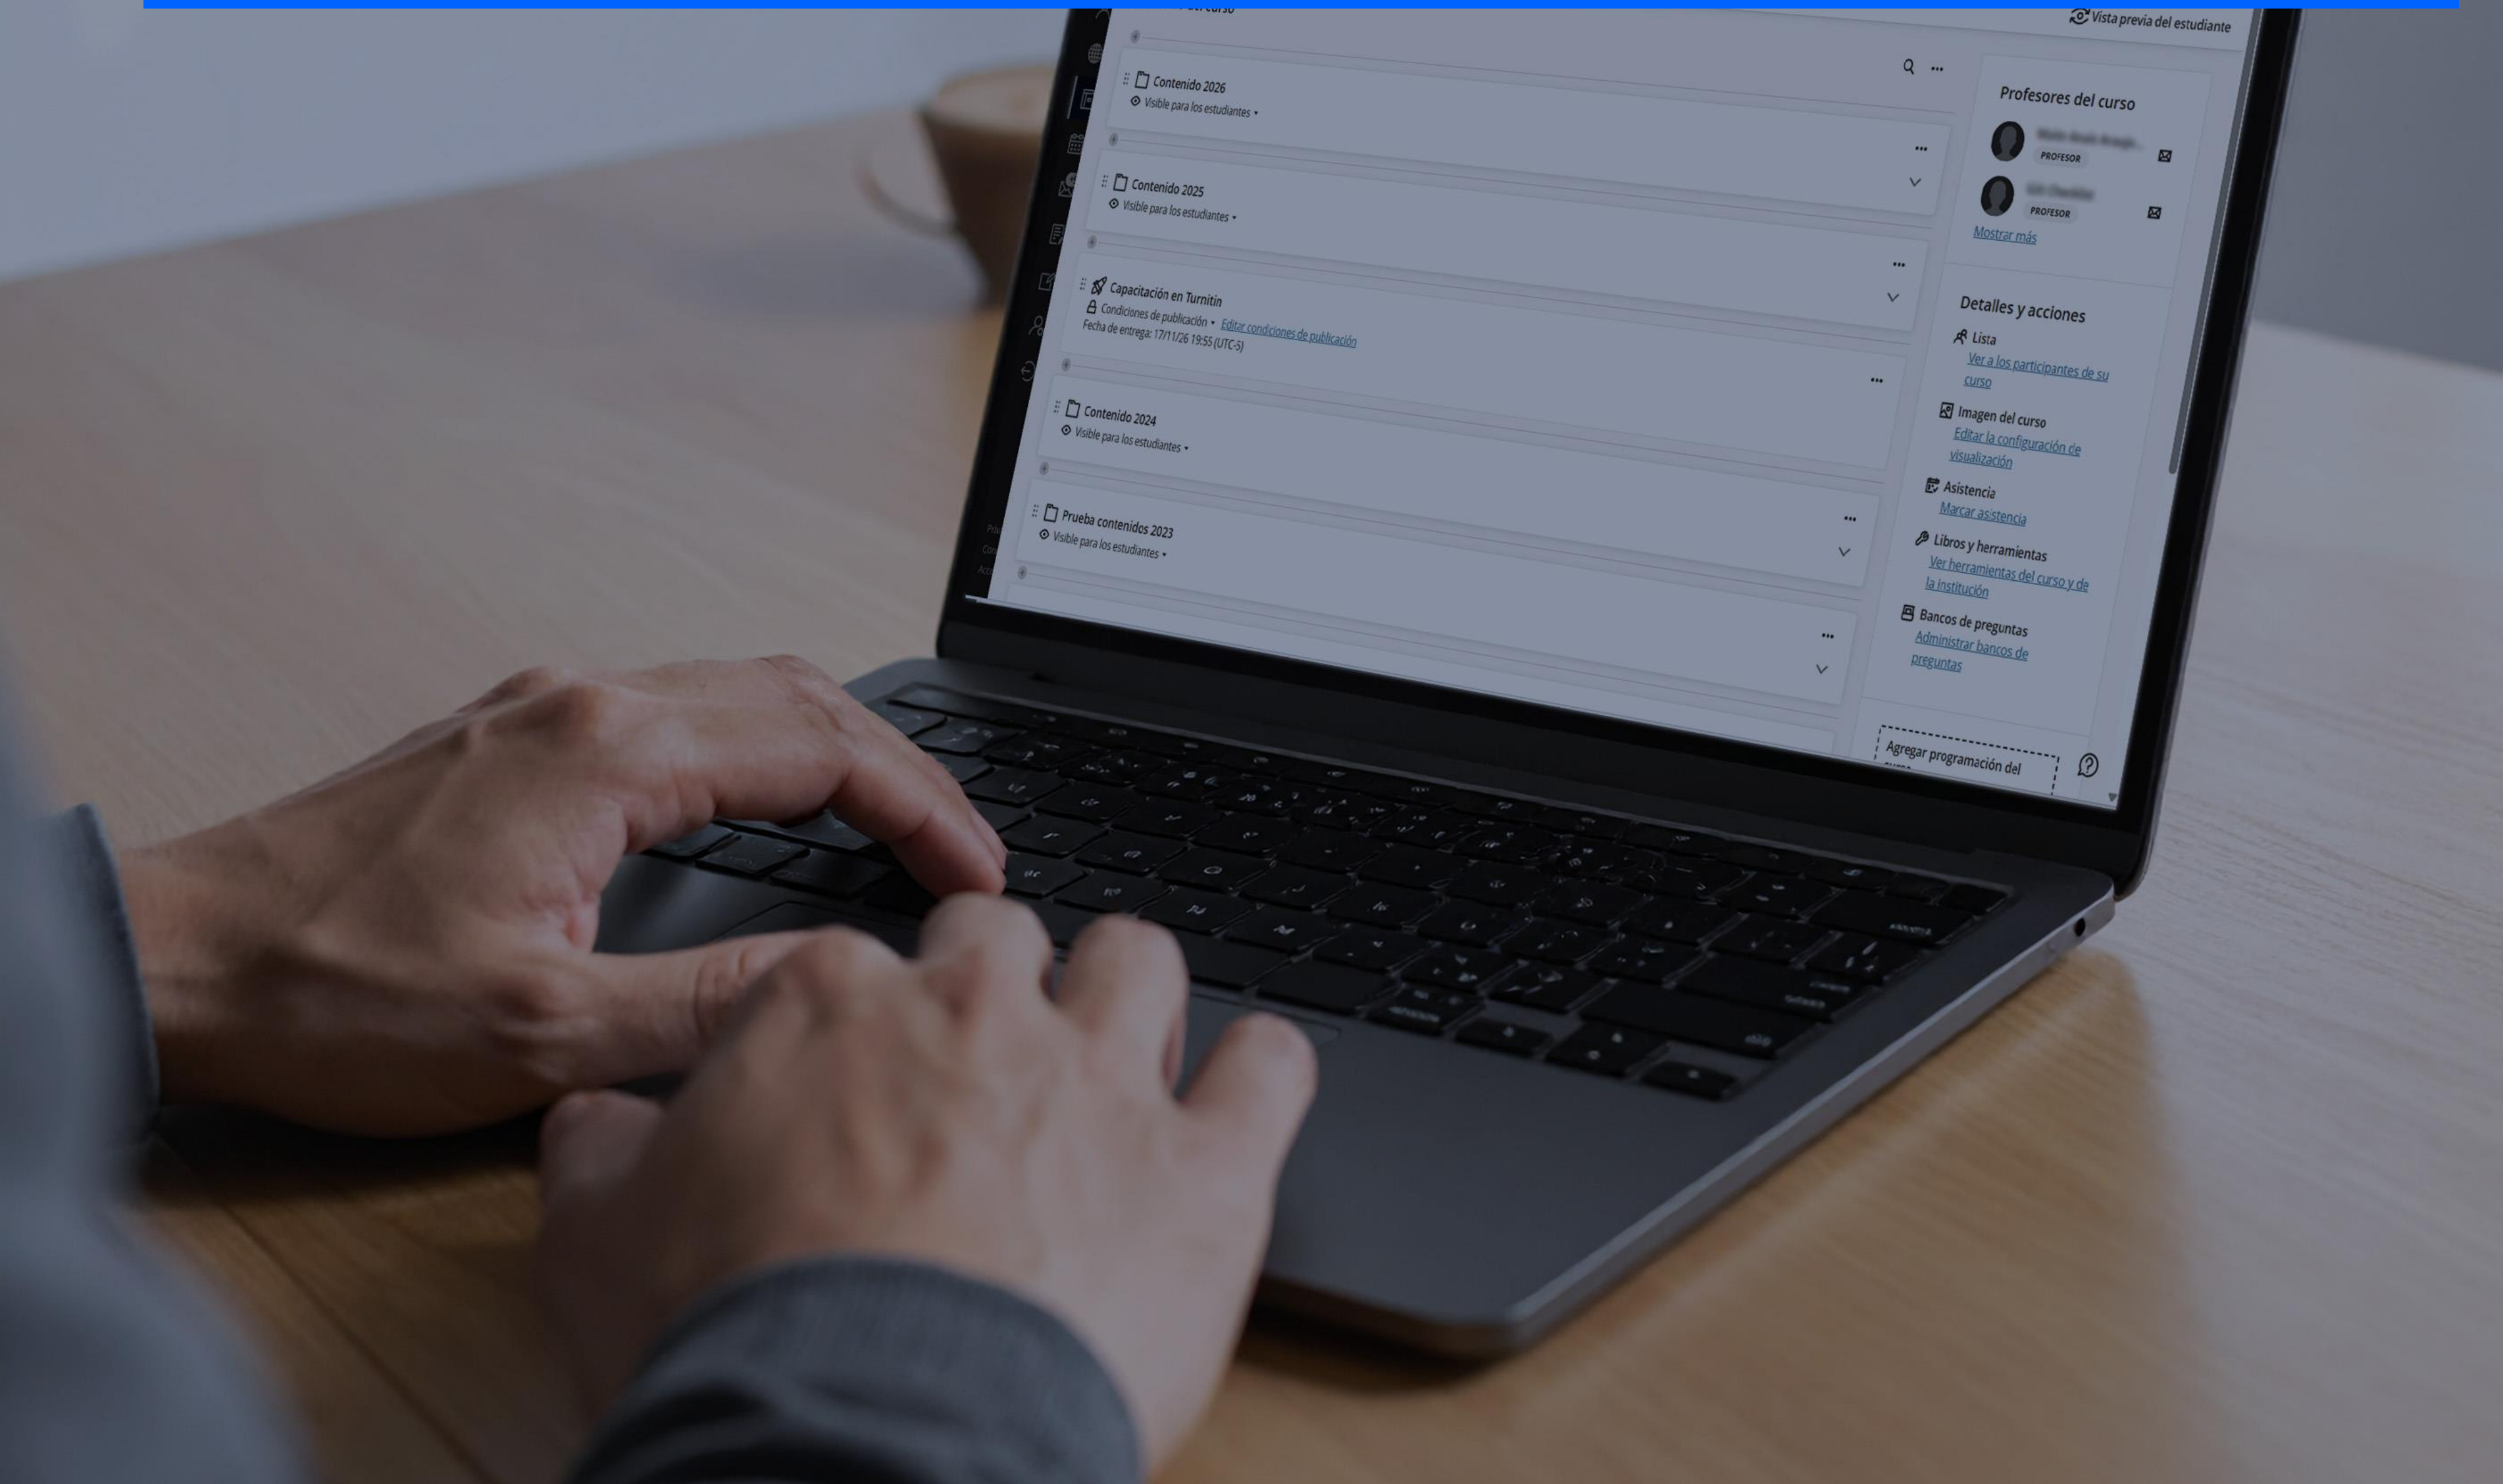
Vista previa del estudiante

Contenido 2026
Visible para los estudiantes

Contenido 2025
Visible para los estudiantes

Capacitación en Turnitin
Condiciones de publicación Editar condiciones de publicación
Fecha de entrega: 17/11/26 19:55 (UTC-5)

Contenido 2024
Visible para los estudiantes

Prueba contenidos 2023
Visible para los estudiantes

Profesores del curso
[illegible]
PROFESOR
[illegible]
PROFESOR
Mostrar más

Detalles y acciones
Lista
Ver a los participantes de su curso
Imagen del curso
Editar la configuración de visualización
Asistencia
Marcar asistencia
Libros y herramientas
Ver herramientas del curso y de la institución
Bancos de preguntas
Administrar bancos de preguntas

Agregar programación del